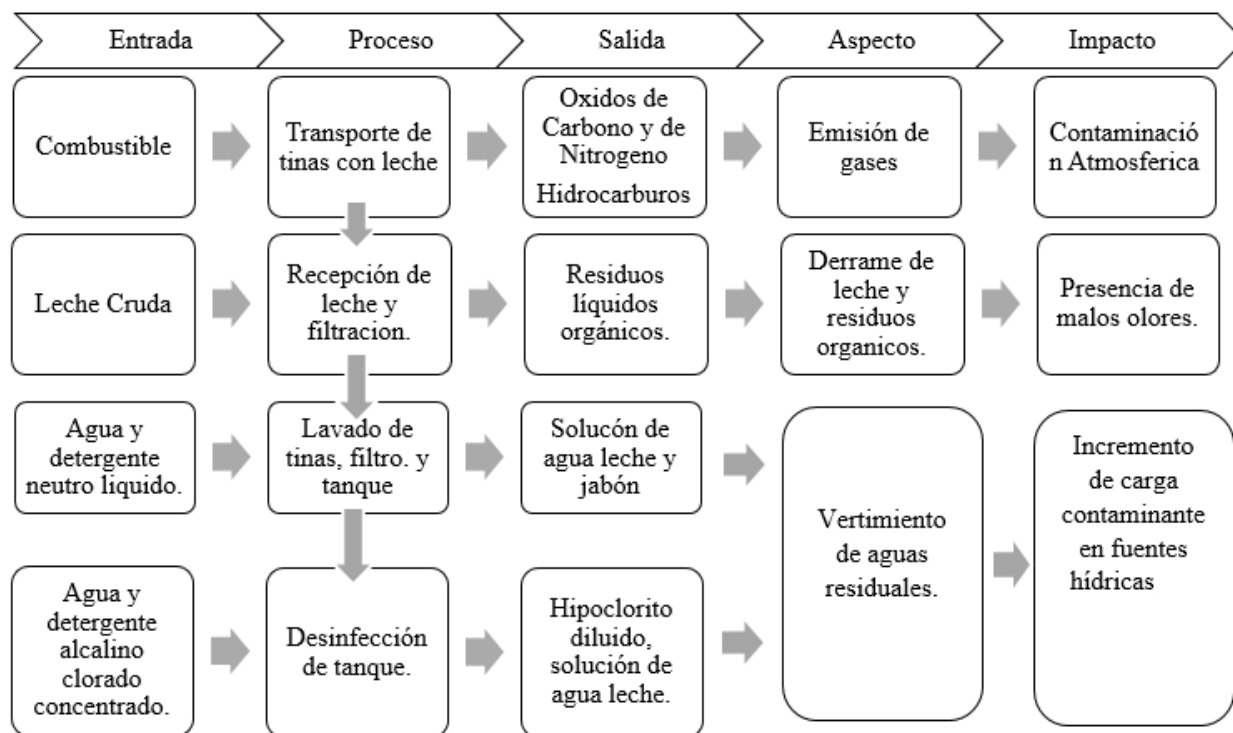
Entrada

Proceso

Salida

Aspecto

Impacto

Combustible

Transporte de tinas con leche

Oxidos de Carbono y de Nitrogeno

Hidrocarburos

Emisión de gases

Contaminació n Atmosferica

Leche Cruda

Recepción de leche y filtracion.

Residuos líquidos orgánicos.

Derrame de leche y residuos organicos.

Presencia de malos olores.

Agua y detergente neutro liquido.

Lavado de tinas, filtro. y tanque

Solucón de agua leche y jabón

Vertimiento de aguas residuales.

Incremento de carga contaminante en fuentes hídricas

Agua y detergente alcalino clorado concentrado.

Desinfección de tanque.

Hipoclorito diluido, solución de agua leche.